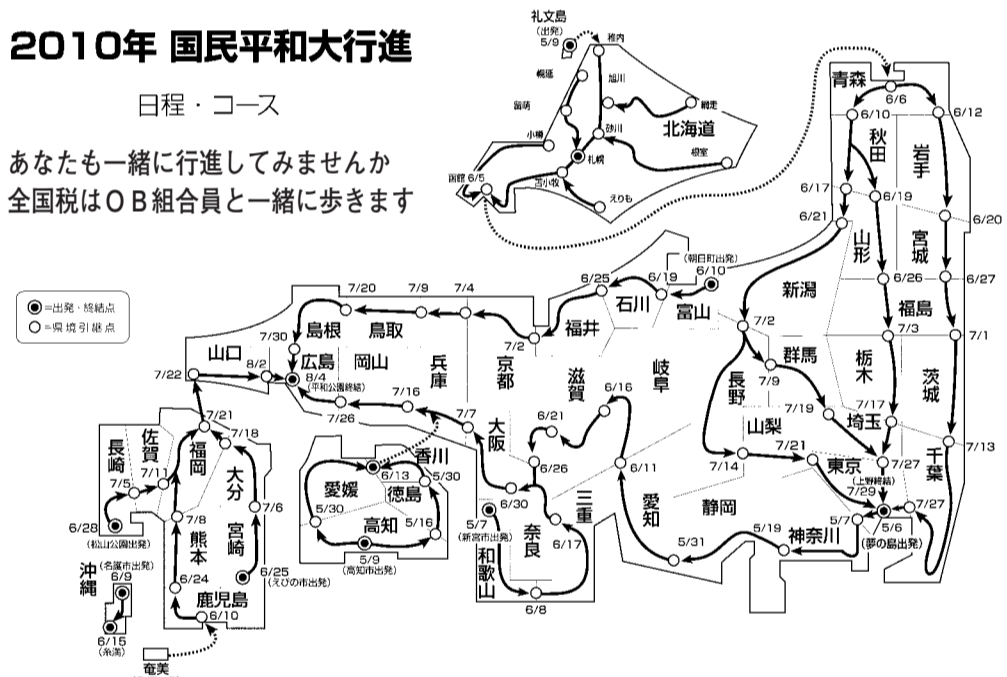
2010年 国民平和大行進

日程・コース

あなたも一緒に行進してみませんか
全国税はＯＢ組合員と一緒に歩きます

◉=出発・終結点
○=県境引継点

礼文島
(出発)
5/9
稚内
幌延
旭川
網走
留萌
北海道
砂川
小樽
根室
札幌
函館 6/5
苫小牧
えりも

青森
6/6
6/10
6/12
秋田
岩手
6/17
6/19
6/21
6/20
宮城
山形
6/26
6/27
福島
新潟
7/3
7/1
7/2
群馬
栃木
茨城
7/9
長野
7/17
7/19
埼玉
山梨
7/21
7/13
千葉
東京
7/14
7/27
(上野終結)
7/29
7/27
5/7
5/6
(夢の島出発)
神奈川
5/19
静岡
5/31
愛知
6/11
6/10
(朝日町出発)
6/19
6/25
石川
富山
福井
岐阜
6/16
滋賀
京都
7/2
6/21
6/26
三重
大阪
7/7
奈良
6/17
6/30
5/7
(新宮市出発)
和歌山
6/8
7/20
7/9
7/4
島根
鳥取
7/30
兵庫
岡山
広島
8/2
8/4
(平和公園終結)
山口
7/22
7/16
7/26
香川
6/13
5/30
愛媛
徳島
5/30
5/16
高知
5/9
(高知市出発)
7/21
佐賀
7/18
長崎
福岡
7/11
大分
7/5
7/8
7/6
宮崎
6/28
(松山公園出発)
熊本
6/24
6/25
(えびの市出発)
鹿児島
6/10
沖縄
6/9
(名護市出発)
6/15
(糸満)
奄美